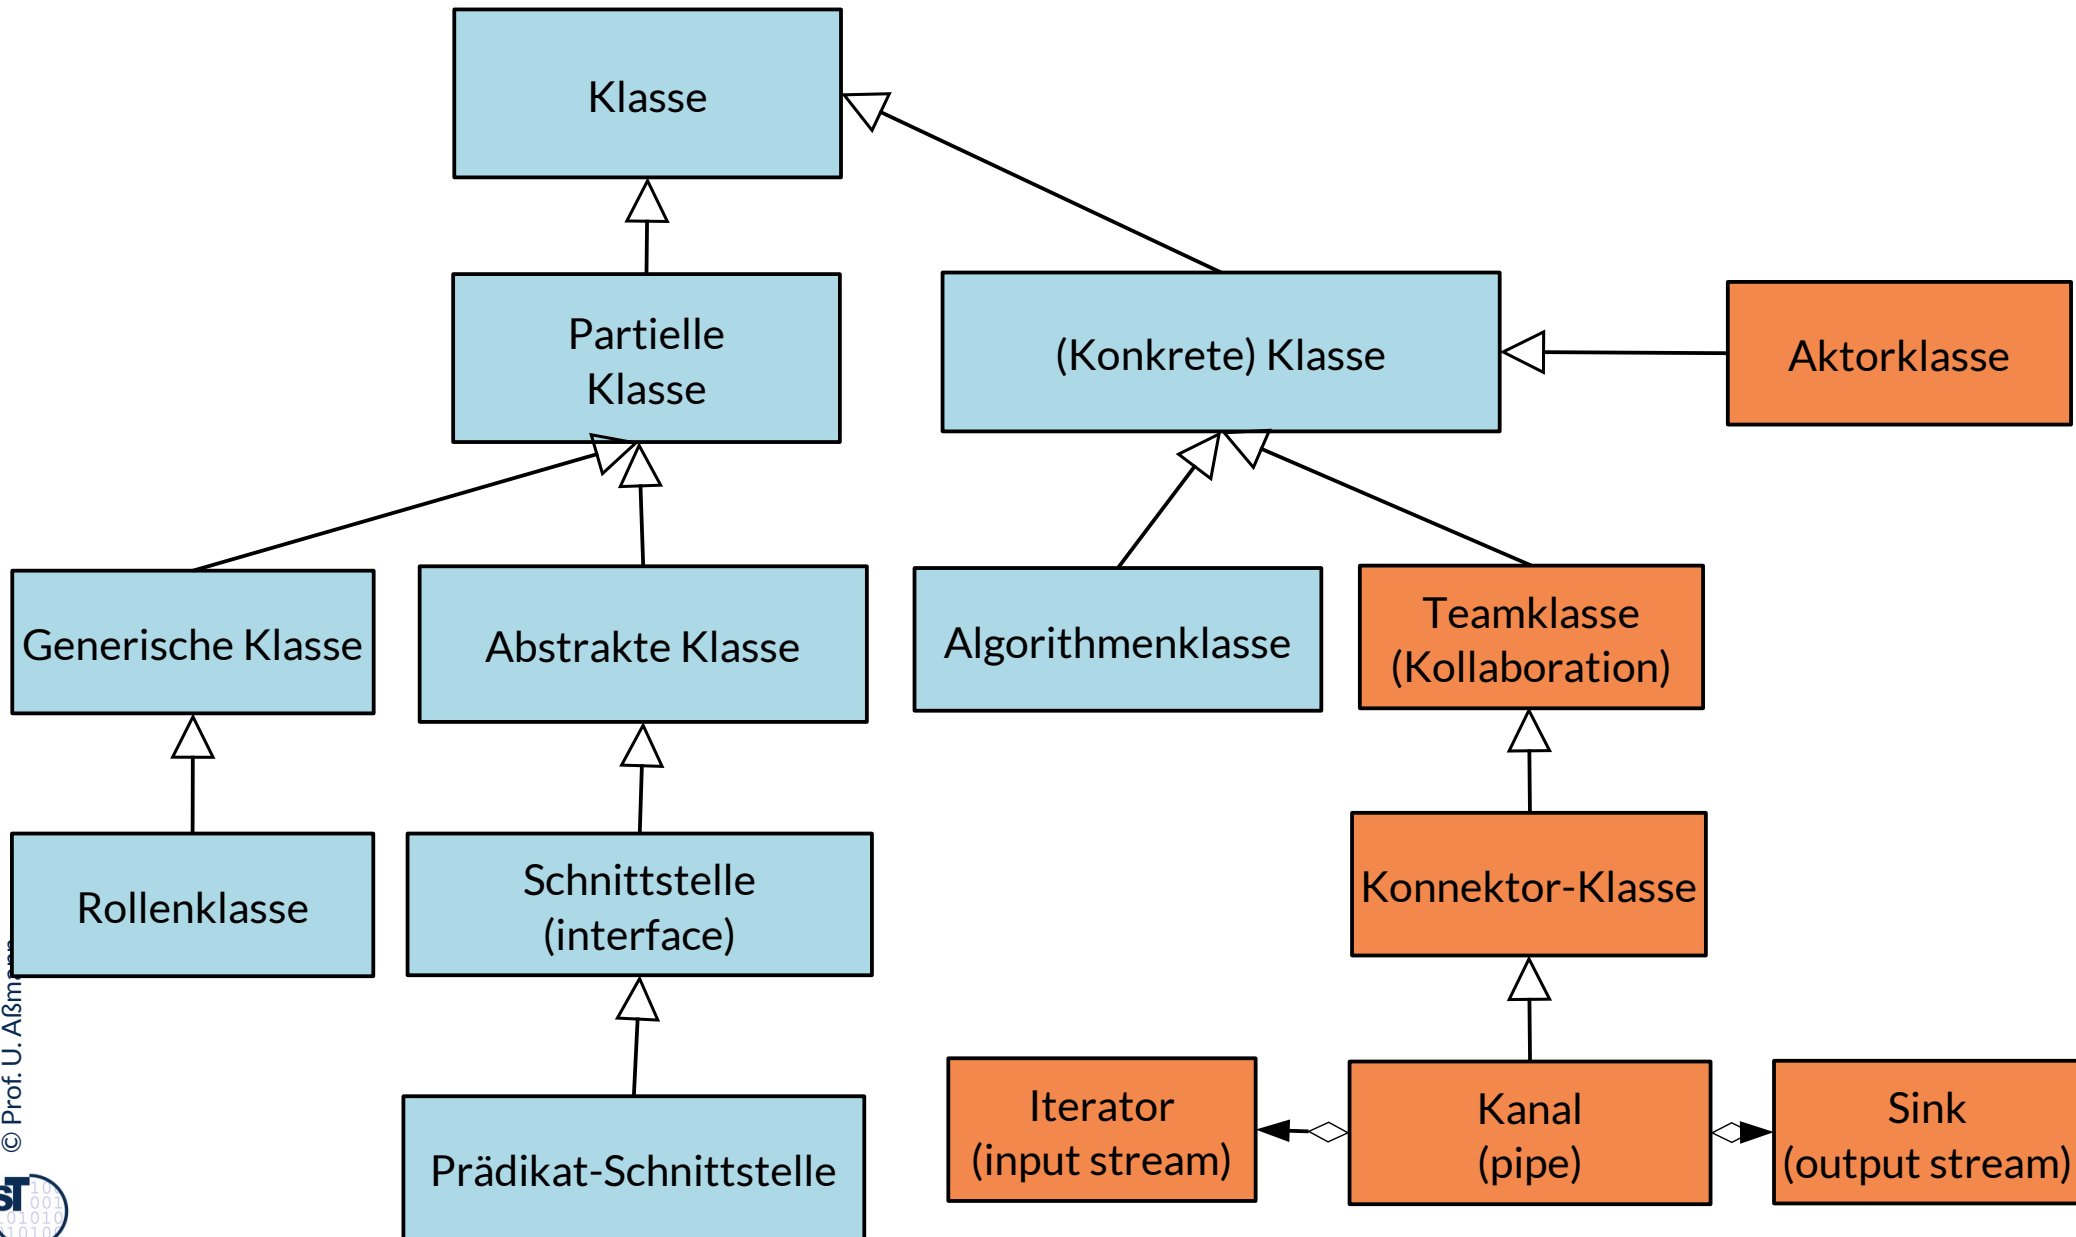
Klasse

Partielle Klasse

(Konkrete) Klasse

Aktorklasse

Generische Klasse

Abstrakte Klasse

Algorithmenklasse

Teamklasse (Kollaboration)

Rollenklasse

Schnittstelle (interface)

Konnektor-Klasse

Prädikat-Schnittstelle

Iterator (input stream)

Kanal (pipe)

Sink (output stream)

© Prof. U. Aßmann

ST